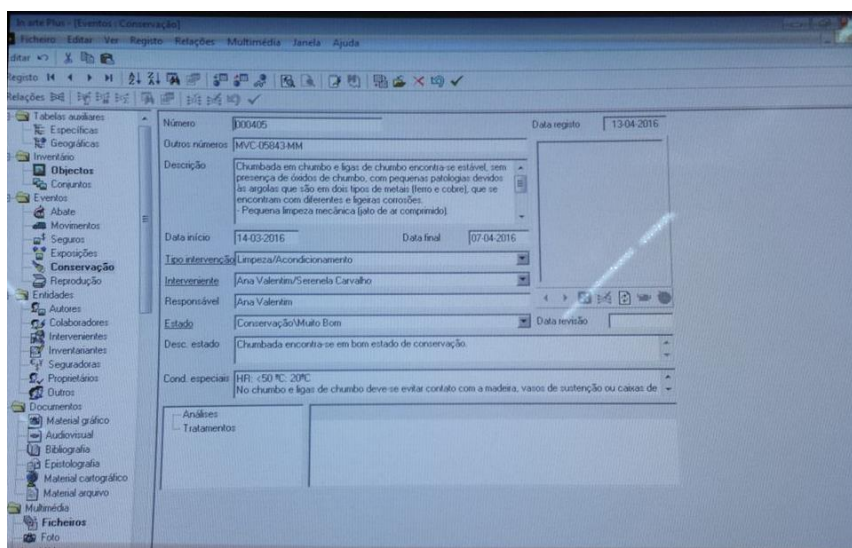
In arte Plus - [Eventos - Conservação]
Ficheiro Editar Ver Registo Relações Multimédia Janela Ajuda
Editar
Registo
Relações

Tabelas auxiliares
Específicas
Geográficas
Inventário
Objectos
Conjuntos
Eventos
Abate
Movimentos
Seguros
Exposições
Conservação
Reprodução
Entidades
Autores
Colaboradores
Intervenientes
Inventariantes
Seguradoras
Proprietários
Outros
Documentos
Material gráfico
Audiovisual
Bibliografia
Epistolografia
Material cartográfico
Material arquivo
Multimédia
Ficheiros
Foto

Número 000405
Data registo 13-04-2016
Outros números MVC-05843-MM
Descrição Chumbada em chumbo e ligas de chumbo encontra-se estável, sem presença de óxidos de chumbo, com pequenas patologias devidos às argolas que são em dois tipos de metais (ferro e cobre), que se encontram com diferentes e ligeiras corrosões.
- Pequena limpeza mecânica (jato de ar comprimido).
Data início 14-03-2016
Data final 07-04-2016
Tipo intervenção Limpeza/Acondicionamento
Interveniente Ana Valentim/Serenela Carvalho
Responsável Ana Valentim
Estado Conservação\Muito Bom
Data revisão
Desc. estado Chumbada encontra-se em bom estado de conservação.
Cond. especiais HR: <50 % 20ºC
No chumbo e ligas de chumbo deve-se evitar contato com a madeira, vasos de sustenção ou caixas de
Análises
Tratamentos